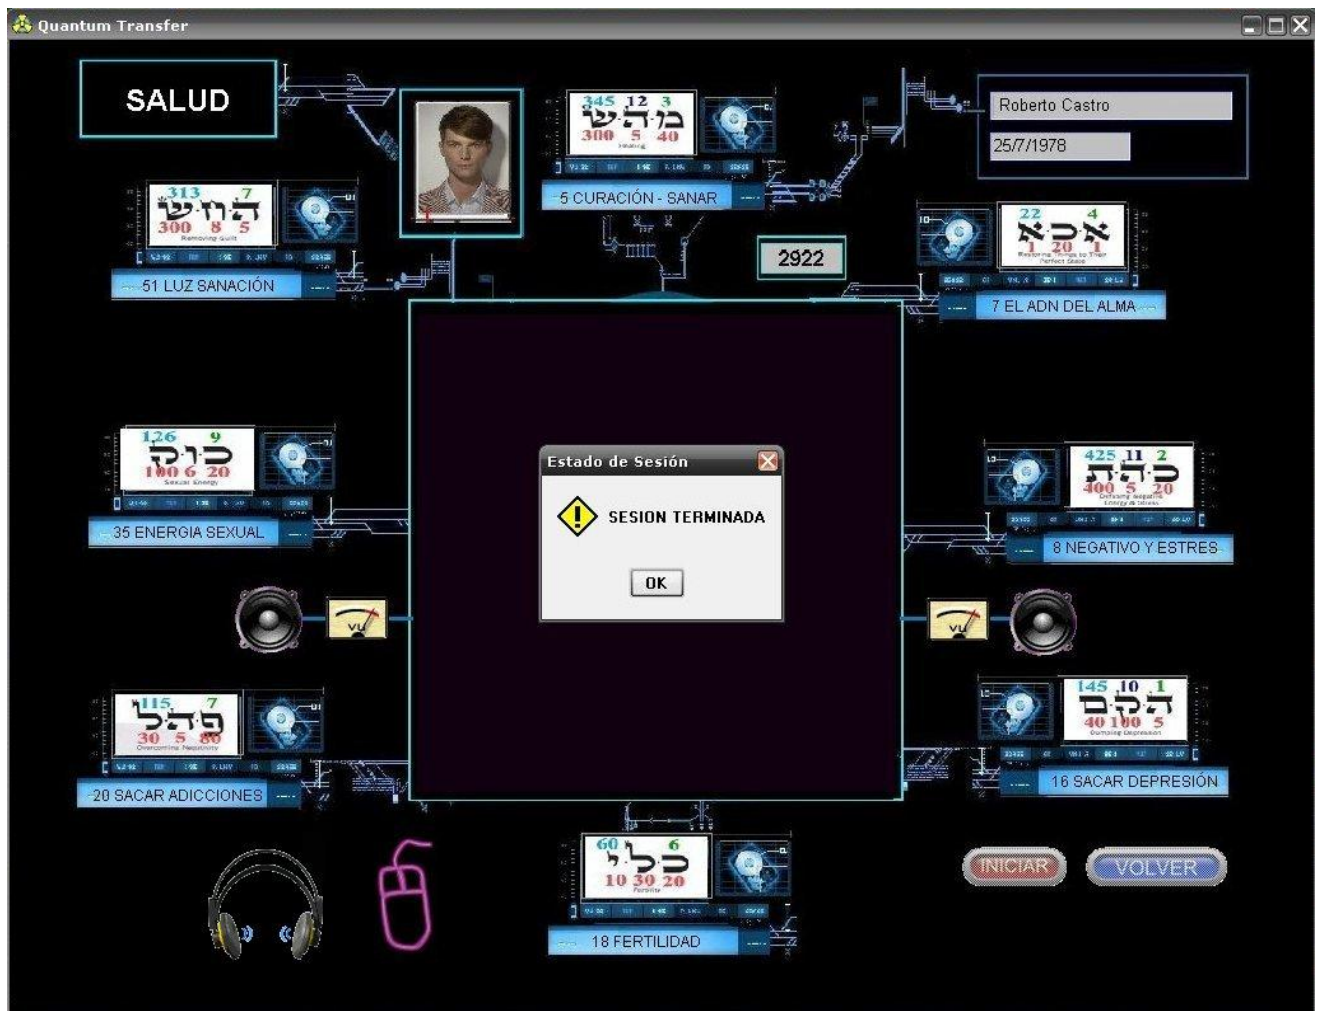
Quantum Transfer

SALUD

Roberto Castro

25/7/1978

313 7
החש
300 8 5
Removing Guilt

51 LUZ SANACIÓN

345 12 3
מהש
300 5 40
Healing

5 CURACIÓN - SANAR

2922

22 4
אכא
1 20 1
Restoring Things to Their Perfect State

7 EL ADN DEL ALMA

126 9
כוק
100 6 20
Sexual Energy

35 ENERGIA SEXUAL

Estado de Sesión

SESION TERMINADA

OK

425 11 2
כהת
400 5 20
Defusing Negative Energy & Stress

8 NEGATIVO Y ESTRES

115 7
פהל
30 5 80
Overcoming Negativity

20 SACAR ADICCIONES

145 10 1
הקם
40 100 5
Dumping Depression

16 SACAR DEPRESIÓN

60 6
כלי
10 30 20
Fertility

18 FERTILIDAD

INICIAR

VOLVER